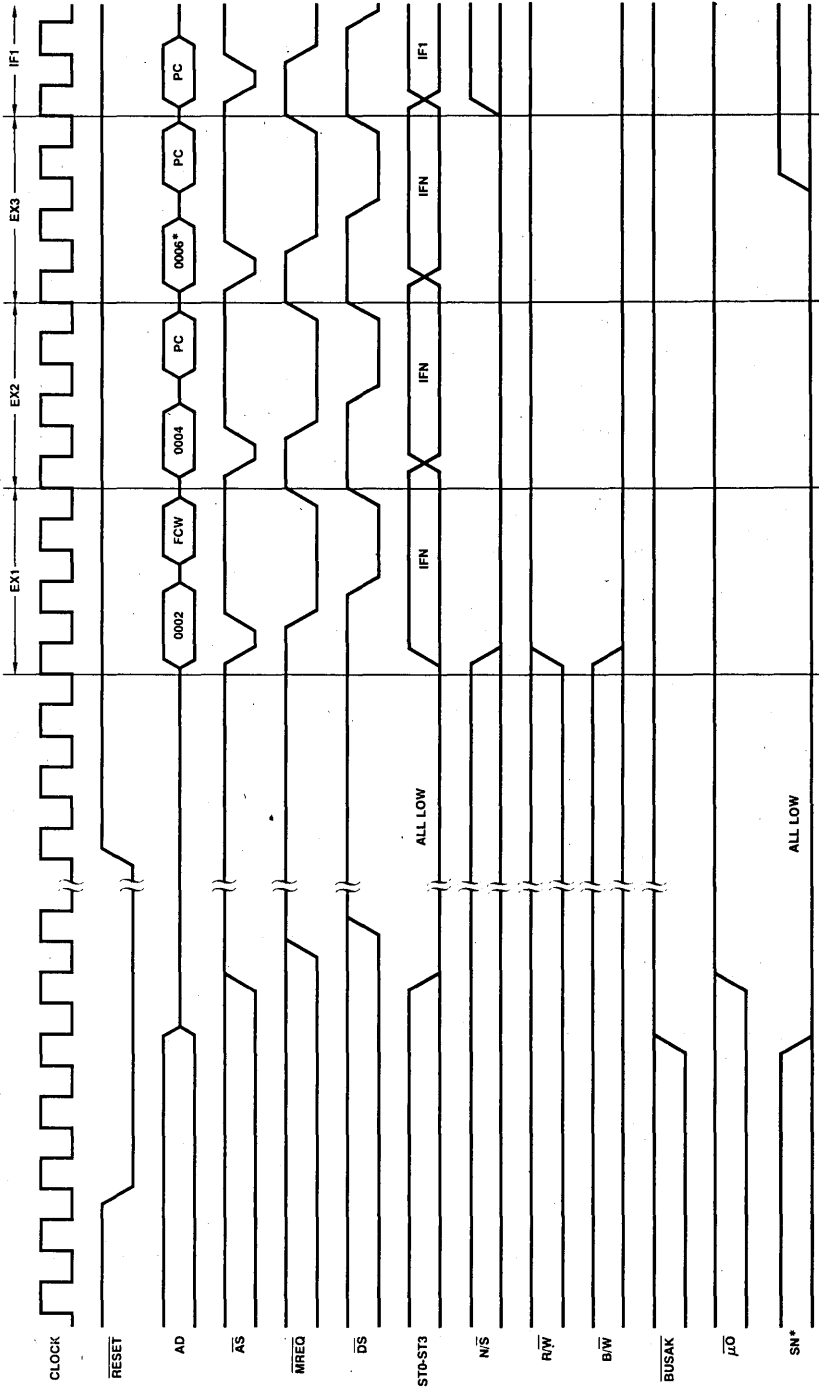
EX1
EX2
EX3
IF1
CLOCK
$\overline{RESET}$
AD
0002
FCW
0004
PC
0006*
PC
PC
$\overline{AS}$
$\overline{MREQ}$
$\overline{DS}$
ST0-ST3
ALL LOW
IFN
IFN
IFN
IF1
$N/\overline{S}$
$R/\overline{W}$
$B/\overline{W}$
$\overline{BUSAK}$
$\overline{\mu O}$
SN*
ALL LOW